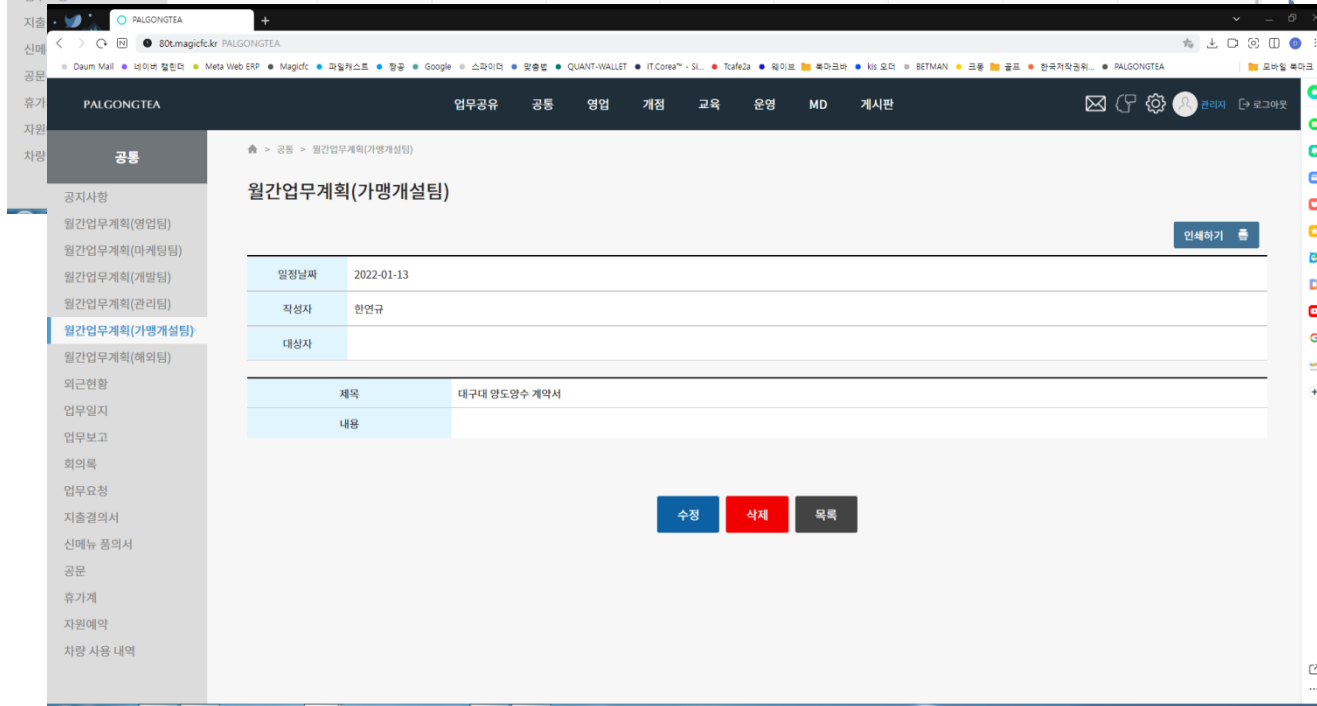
지출
신메
공문
휴가
자원
차량

PALGONGTEA
80t.magicfc.kr PALGONGTEA
Daum Mail 네이버 캘린더 Meta Web ERP Magicfc 파일캐스트 팔공 Google 스파이더 맞춤법 QUANT-WALLET IT.Corea™ - Sl... Tcafe2a 웨이브 북마크바 kis 오더 BETMAN 크몽 골프 한국저작권위... PALGONGTEA 모바일 북마크

PALGONGTEA
업무공유 공통 영업 개점 교육 운영 MD 게시판
관리자 로그아웃

공통
공지사항
월간업무계획(영업팀)
월간업무계획(마케팅팀)
월간업무계획(개발팀)
월간업무계획(관리팀)
월간업무계획(가맹개설팀)
월간업무계획(해외팀)
외근현황
업무일지
업무보고
회의록
업무요청
지출결의서
신메뉴 품의서
공문
휴가계
자원예약
차량 사용 내역

> 공통 > 월간업무계획(가맹개설팀)

월간업무계획(가맹개설팀)

인쇄하기

| 일정날짜 | 2022-01-13 |
|---|---|
| 작성자 | 한연규 |
| 대상자 | |

| 제목 | 대구대 양도양수 계약서 |
|---|---|
| 내용 | |

수정 삭제 목록